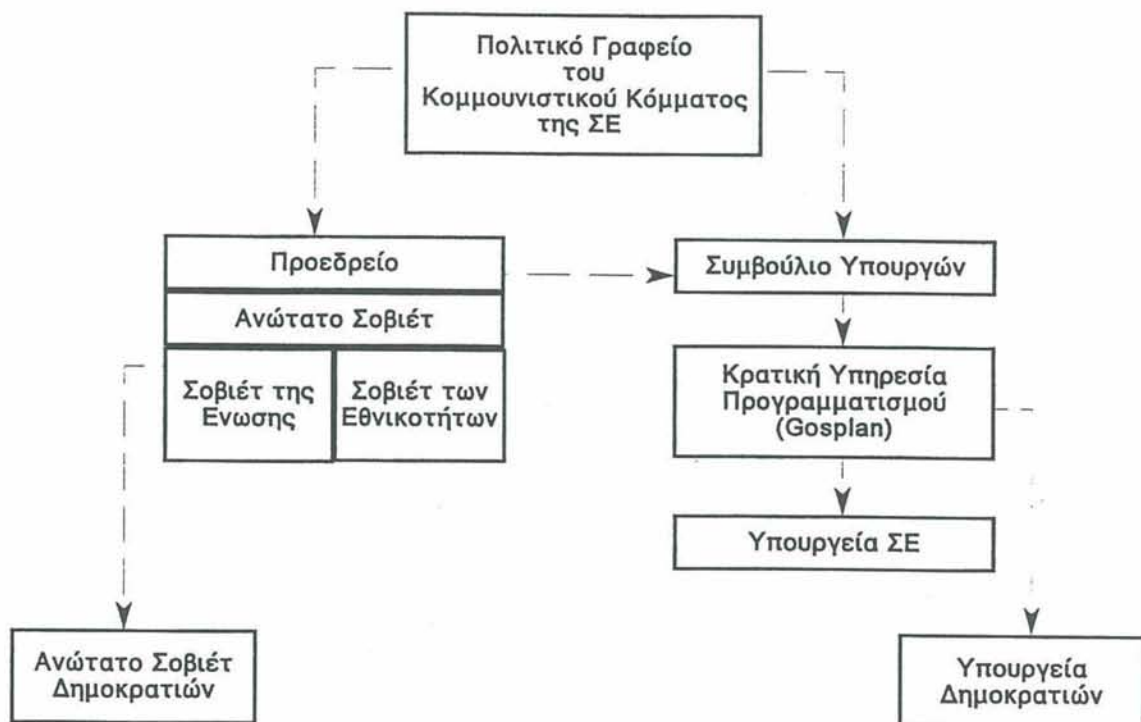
Πολιτικό Γραφείο του Κομμουνιστικού Κόμματος της ΣΕ

Προεδρείο

Ανώτατο Σοβιέτ

Σοβιέτ της Ενωσης

Σοβιέτ των Εθνικοτήτων

Συμβούλιο Υπουργών

Κρατική Υπηρεσία Προγραμματισμού (Gosplan)

Υπουργεία ΣΕ

Ανώτατο Σοβιέτ Δημοκρατιών

Υπουργεία Δημοκρατιών